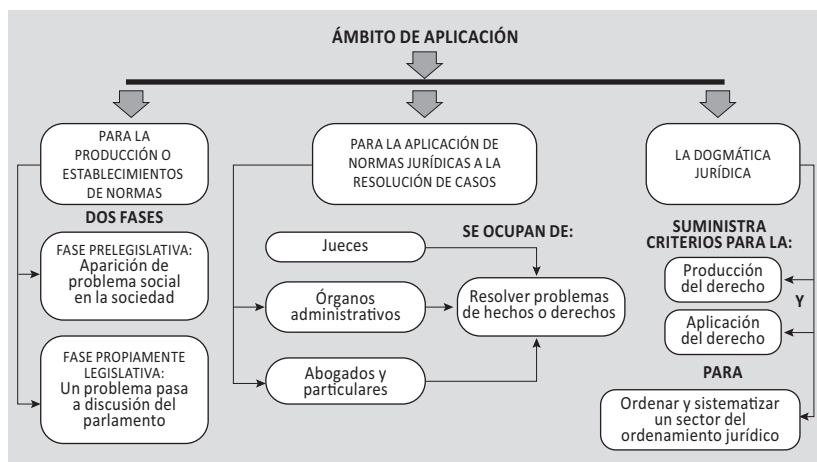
ÁMBITO DE APLICACIÓN

PARA LA PRODUCCIÓN O ESTABLECIMIENTOS DE NORMAS

DOS FASES

FASE PRELEGISLATIVA: Aparición de problema social en la sociedad

FASE PROPIAMENTE LEGISLATIVA: Un problema pasa a discusión del parlamento

PARA LA APLICACIÓN DE NORMAS JURÍDICAS A LA RESOLUCIÓN DE CASOS

SE OCUPAN DE:

Jueces

Órganos administrativos

Abogados y particulares

Resolver problemas de hechos o derechos

LA DOGMÁTICA JURÍDICA

SUMINISTRA CRITERIOS PARA LA:

Producción del derecho

Y

Aplicación del derecho

PARA

Ordenar y sistematizar un sector del ordenamiento jurídico